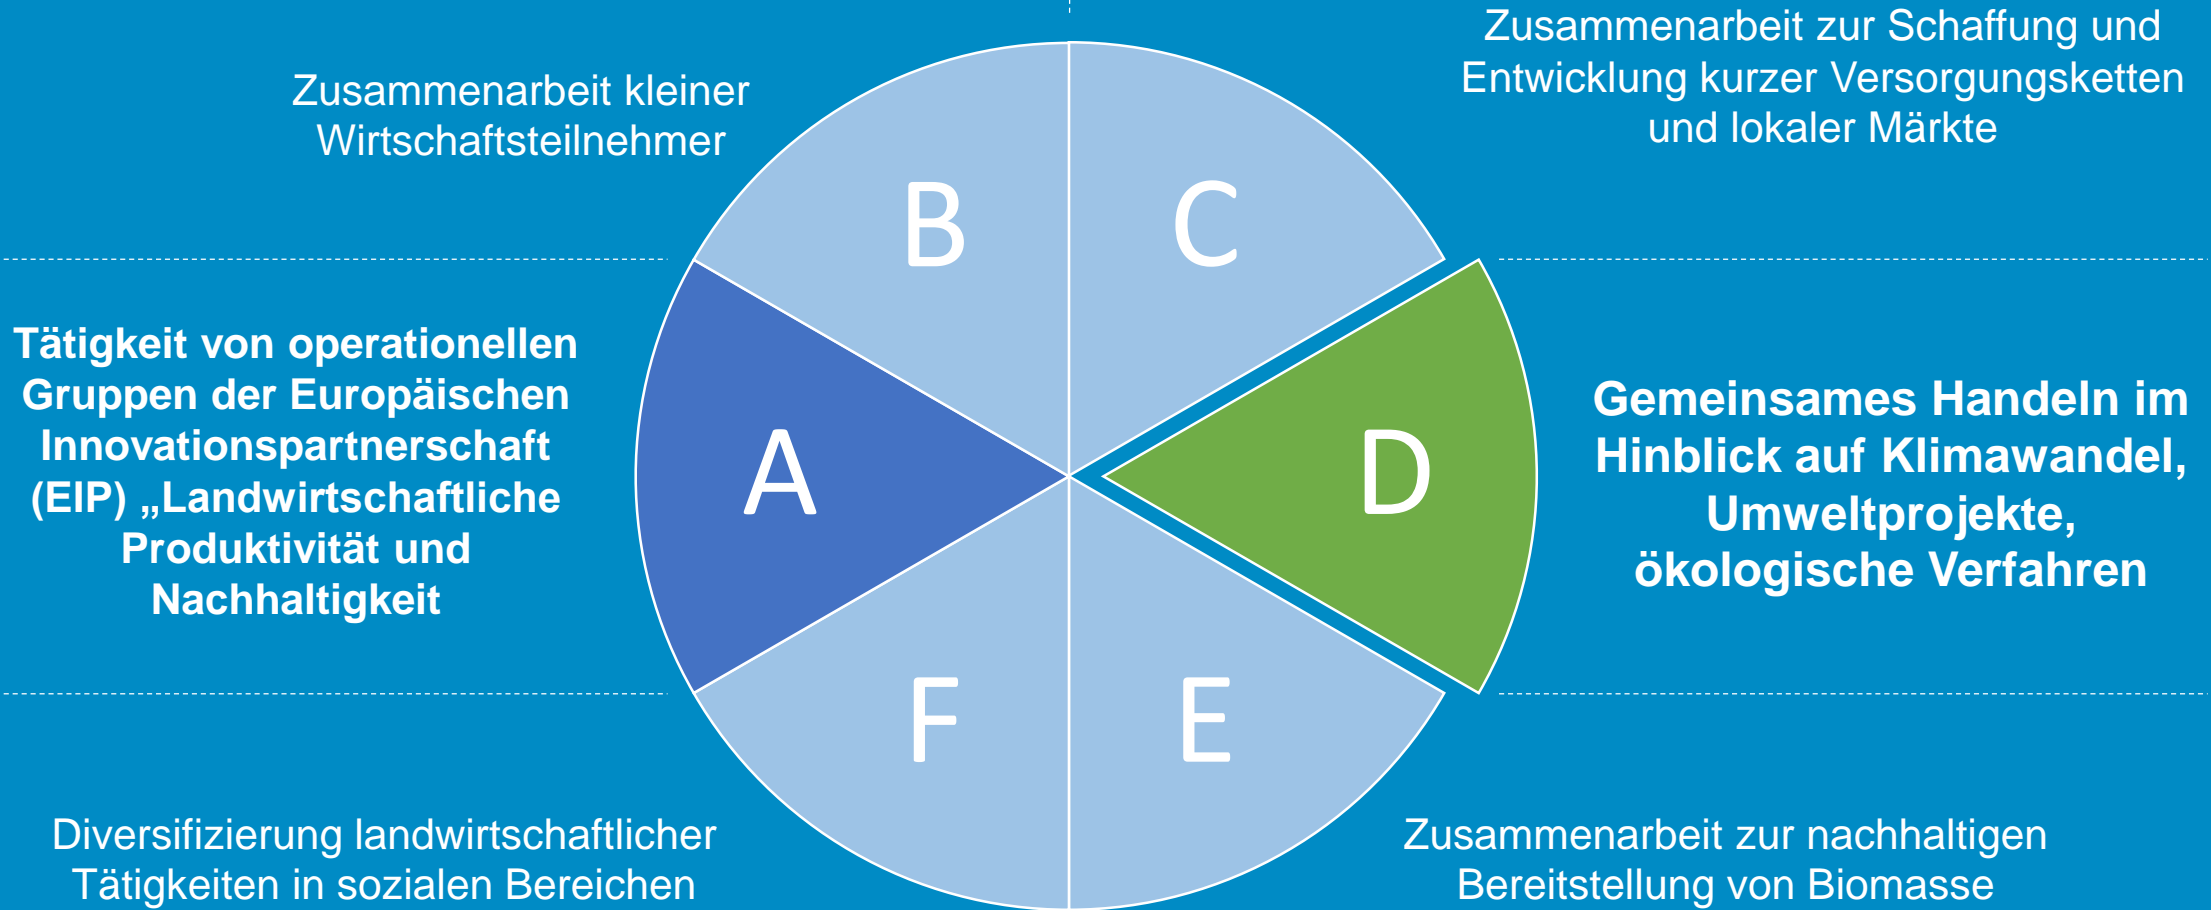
Zusammenarbeit kleiner Wirtschaftsteilnehmer

Zusammenarbeit zur Schaffung und Entwicklung kurzer Versorgungsketten und lokaler Märkte

B

C

Tätigkeit von operationellen Gruppen der Europäischen Innovationspartnerschaft (EIP) „Landwirtschaftliche Produktivität und Nachhaltigkeit

A

D

Gemeinsames Handeln im Hinblick auf Klimawandel, Umweltprojekte, ökologische Verfahren

F

E

Diversifizierung landwirtschaftlicher Tätigkeiten in sozialen Bereichen

Zusammenarbeit zur nachhaltigen Bereitstellung von Biomasse